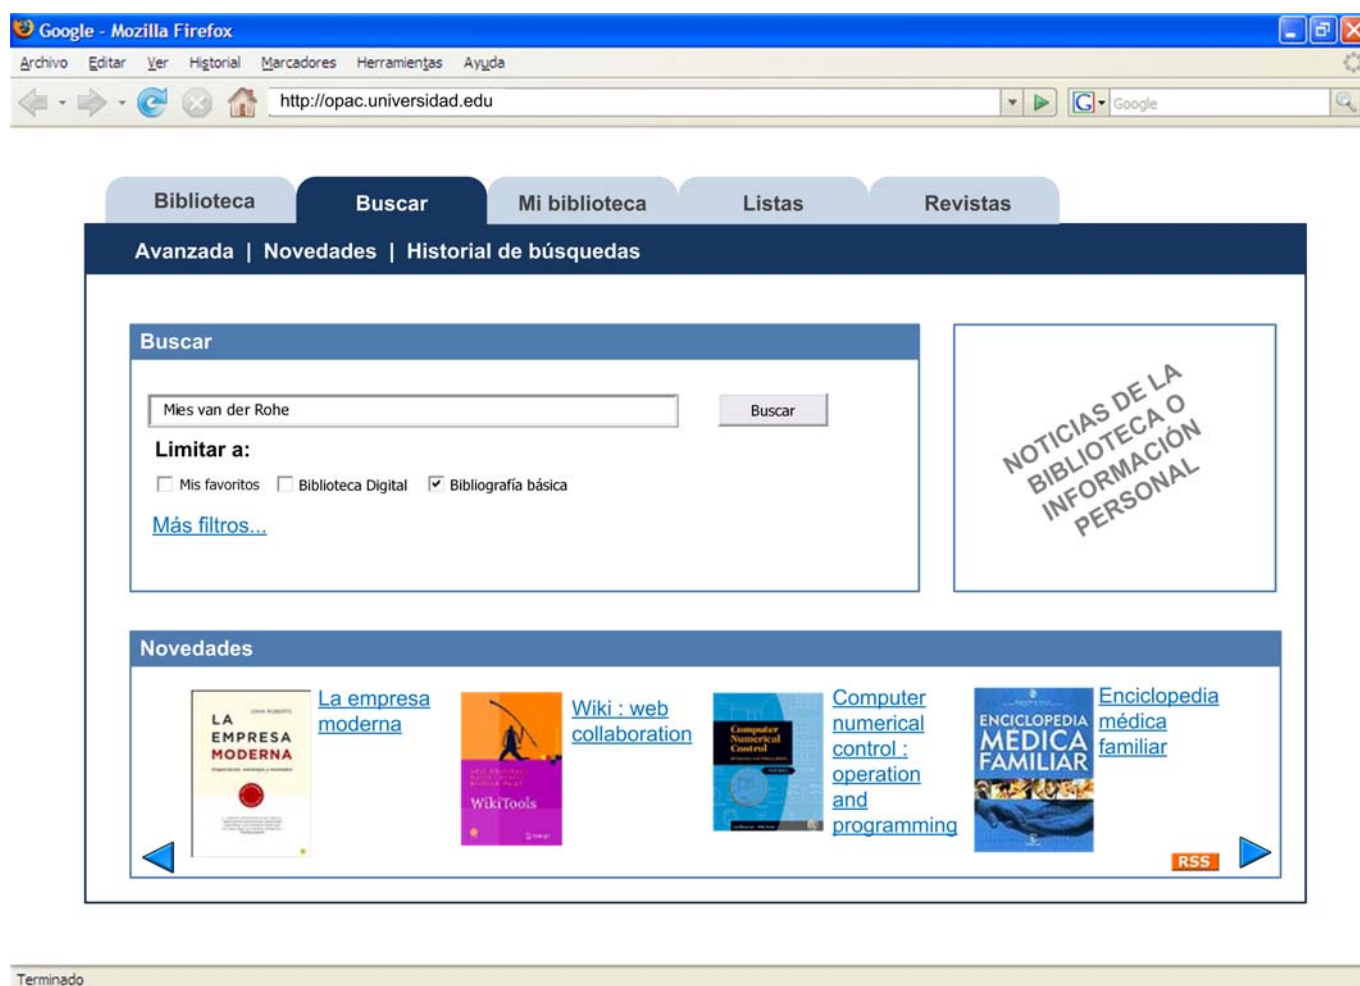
Google - Mozilla Firefox

Archivo Editar Ver Historial Marcadores Herramientas Ayuda

http://opac.universidad.edu

Google

Biblioteca | Buscar | Mi biblioteca | Listas | Revistas

Avanzada | Novedades | Historial de búsquedas

Buscar

Mies van der Rohe

Buscar

Limitar a:

Mis favoritos Biblioteca Digital Bibliografía básica

Más filtros...

NOTICIAS DE LA BIBLIOTECA O INFORMACIÓN PERSONAL

Novedades

LA EMPRESA MODERNA

La empresa moderna

WikiTools

Wiki : web collaboration

Computer Numerical Control

Computer numerical control : operation and programming

ENCICLOPEDIA MÉDICA FAMILIAR

Enciclopedia médica familiar

RSS

Terminado